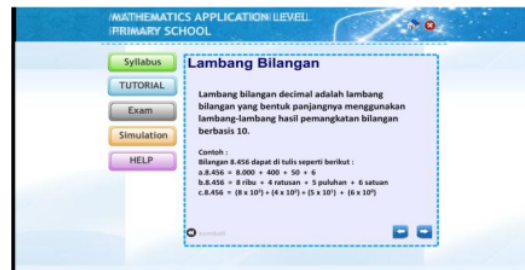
MATHEMATICS APPLICATION LEVEL PRIMARY SCHOOL

Syllabus

TUTORIAL

Exam

Simulation

HELP

Lambang Bilangan

Lambang bilangan decimal adalah lambang bilangan yang bentuk panjangnya menggunakan lambang-lambang hasil pemangkatan bilangan berbasis 10.

Contoh :
Bilangan 8.456 dapat di tulis seperti berikut :
a.8.456 = 8.000 + 400 + 50 + 6
b.8.456 = 8 ribu + 4 ratusan + 5 puluhan + 6 satuan
c.8.456 = $(8 \times 10^3) + (4 \times 10^2) + (5 \times 10^1) + (6 \times 10^0)$

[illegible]